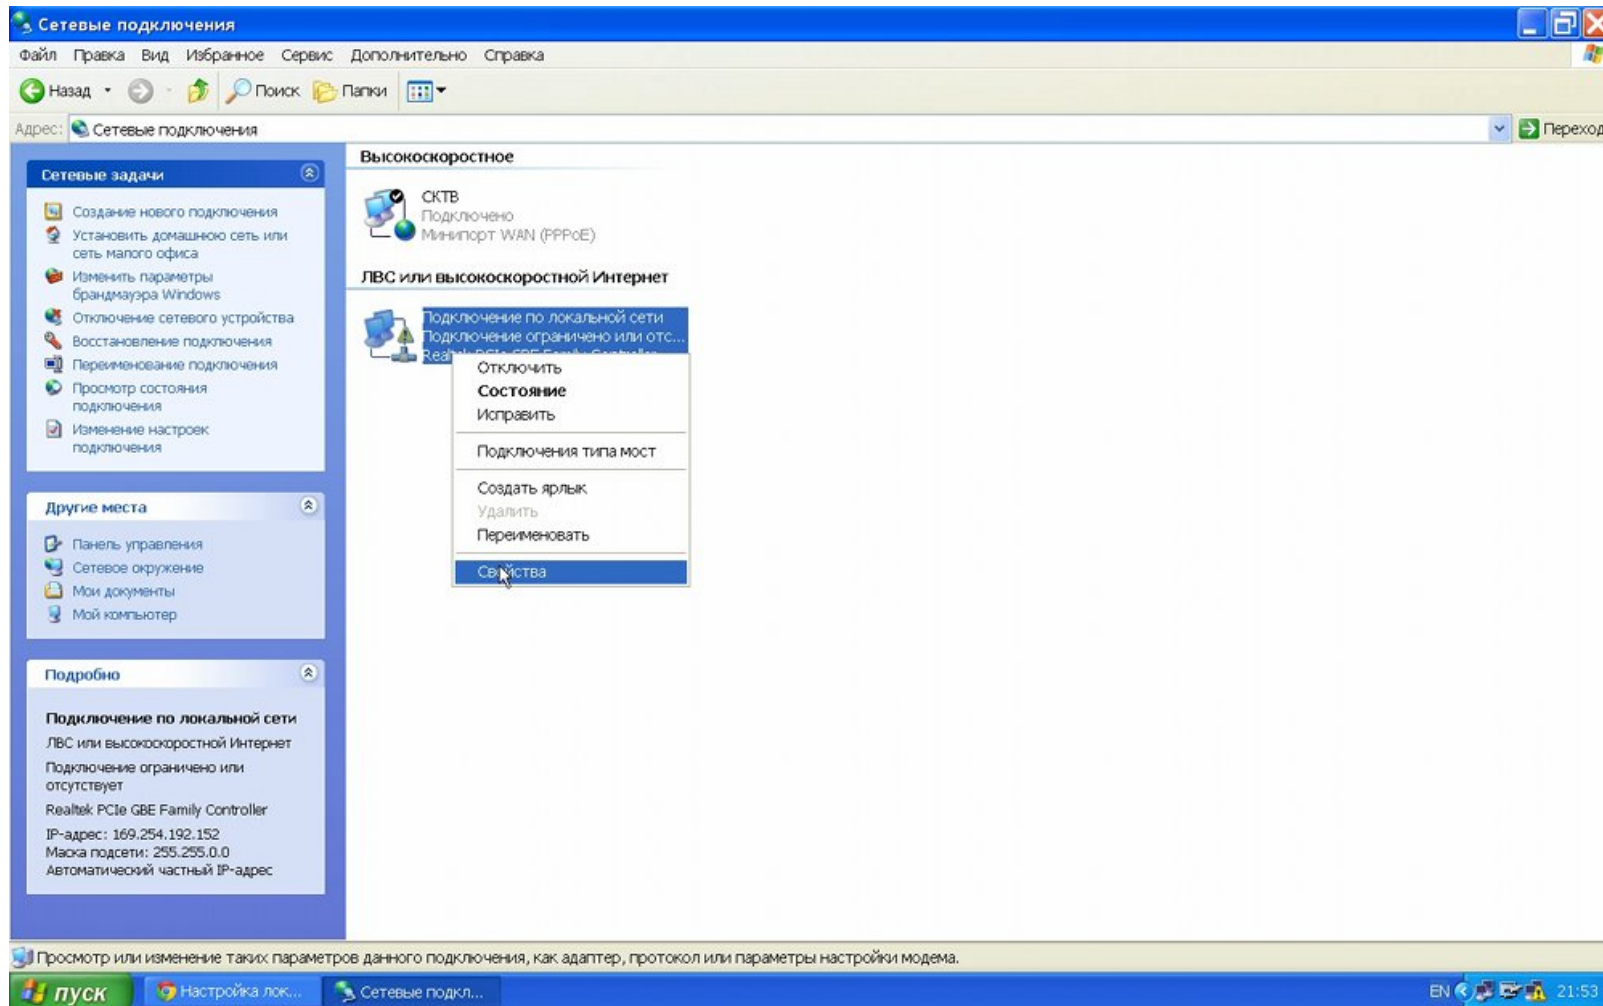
Сетевые подключения

Файл Правка Вид Избранное Сервис Дополнительно Справка

Назад Поиск Папки

Адрес: Сетевые подключения

Переход

Сетевые задачи

Создание нового подключения
Установить домашнюю сеть или сеть малого офиса
Изменить параметры брандмауэра Windows
Отключение сетевого устройства
Восстановление подключения
Переименование подключения
Просмотр состояния подключения
Изменение настроек подключения

Другие места

Панель управления
Сетевое окружение
Мои документы
Мой компьютер

Подробно

Подключение по локальной сети
ЛВС или высокоскоростной Интернет
Подключение ограничено или отсутствует
Realtek PCIe GBE Family Controller
IP-адрес: 169.254.192.152
Маска подсети: 255.255.0.0
Автоматический частный IP-адрес

Высокоскоростное

СКТВ
Подключено
Минипорт WAN (PPPoE)

ЛВС или высокоскоростной Интернет

Подключение по локальной сети
Подключение ограничено или отс...
Real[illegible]

Отключить
Состояние
Исправить
Подключения типа мост
Создать ярлык
Удалить
Переименовать
Свойства

Просмотр или изменение таких параметров данного подключения, как адаптер, протокол или параметры настройки модема.

пуск
Настройка лок...
Сетевые подкл...
EN 21:53